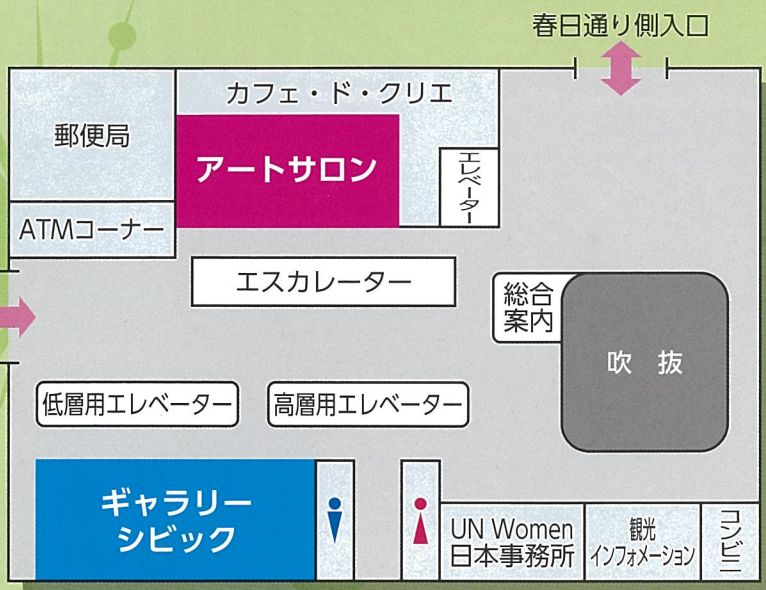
春日通り側入口

カフェ・ド・クリエ

郵便局

アートサロン

エレベーター

ATMコーナー

エスカレーター

総合案内

吹 抜

低層用エレベーター

高層用エレベーター

ギャラリーシビック

UN Women 日本事務所

観光インフォメーション

コンビニ